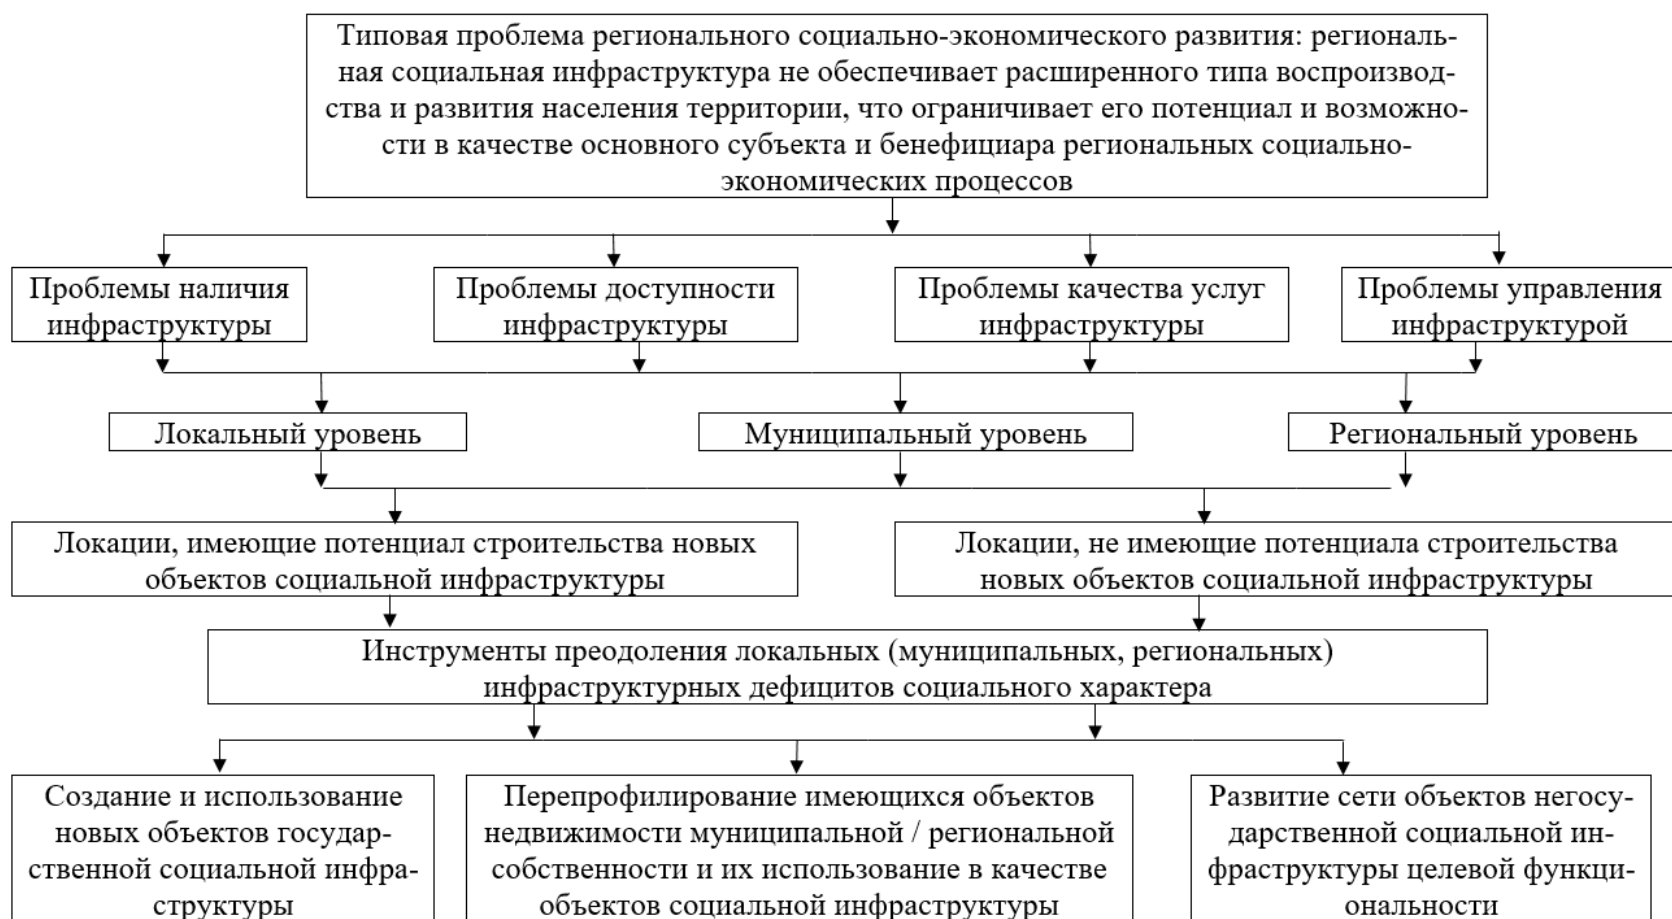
Типовая проблема регионального социально-экономического развития: региональная социальная инфраструктура не обеспечивает расширенного типа воспроизводства и развития населения территории, что ограничивает его потенциал и возможности в качестве основного субъекта и бенефициара региональных социально-экономических процессов

Проблемы наличия инфраструктуры

Проблемы доступности инфраструктуры

Проблемы качества услуг инфраструктуры

Проблемы управления инфраструктурой

Локальный уровень

Муниципальный уровень

Региональный уровень

Локации, имеющие потенциал строительства новых объектов социальной инфраструктуры

Локации, не имеющие потенциала строительства новых объектов социальной инфраструктуры

Инструменты преодоления локальных (муниципальных, региональных) инфраструктурных дефицитов социального характера

Создание и использование новых объектов государственной социальной инфраструктуры

Перепрофилирование имеющихся объектов недвижимости муниципальной / региональной собственности и их использование в качестве объектов социальной инфраструктуры

Развитие сети объектов негосударственной социальной инфраструктуры целевой функциональности